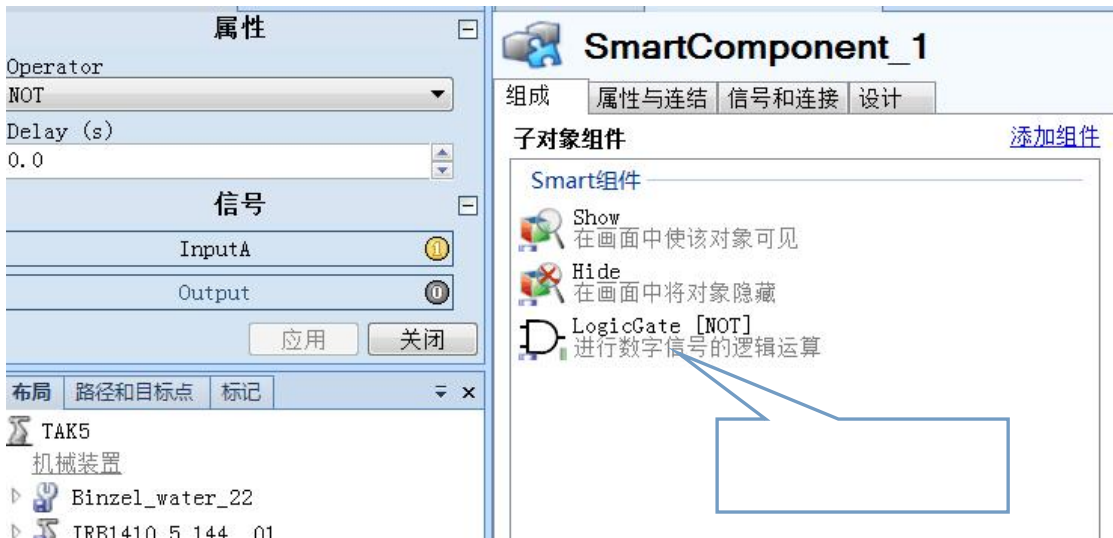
属性
Operator
NOT
Delay (s)
0.0
信号
InputA
1
Output
0
应用
关闭
布局
路径和目标点
标记
TAK5
机械装置
Binzel_water_22
IRB1410_5_144__01

SmartComponent_1
组成
属性与连结
信号和连接
设计
子对象组件
添加组件
Smart组件
Show
在画面中使该对象可见
Hide
在画面中将对象隐藏
LogicGate [NOT]
进行数字信号的逻辑运算